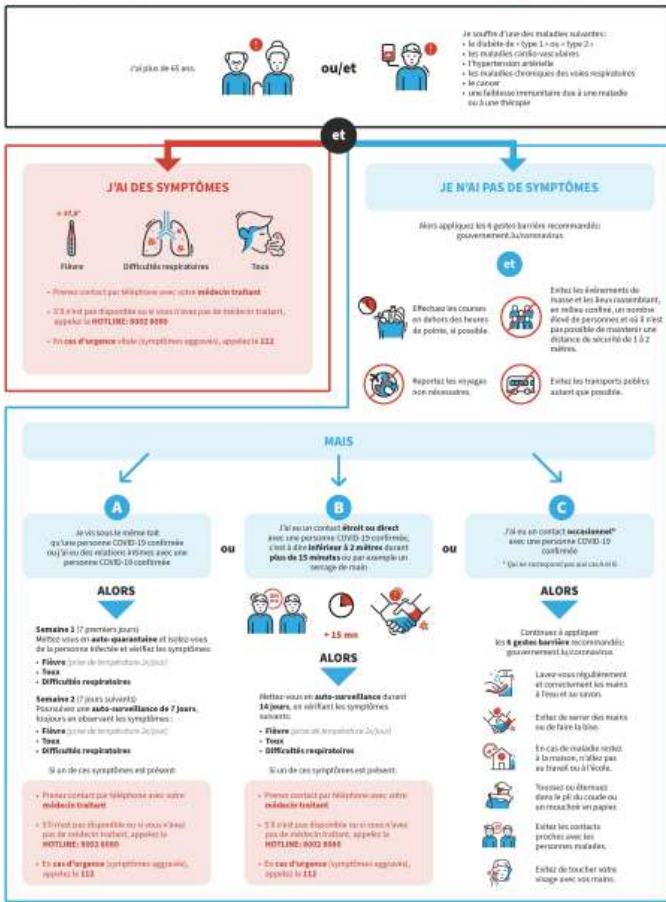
J'ai plus de 65 ans.

ou/et

Je souffre d'une des maladies suivantes :
• le diabète de « type 1 » ou « type 2 »
• les maladies cardio-vasculaires
• l'hypertension artérielle
• les maladies chroniques des voies respiratoires
• le cancer
• une faiblesse immunitaire due à une maladie ou à une thérapie

et

J'AI DES SYMPTÔMES

> 37,8°

Fièvre

Difficultés respiratoires

Toux

• Prenez contact par téléphone avec votre médecin traitant
• S'il n'est pas disponible ou si vous n'avez pas de médecin traitant, appelez la HOTLINE: 8002 8080
• En cas d'urgence vitale (symptômes aggravés), appelez le 112

JE N'AI PAS DE SYMPTÔMES

Alors appliquez les 6 gestes barrière recommandés: gouvernement.lu/coronavirus

et

Effectuez les courses en dehors des heures de pointe, si possible.

Evitez les événements de masse et les lieux rassemblant, en milieu confiné, un nombre élevé de personnes et où il n'est pas possible de maintenir une distance de sécurité de 1 à 2 mètres.

Reportez les voyages non nécessaires

Evitez les transports publics autant que possible.

MAIS

A

Je vis sous le même toit qu'une personne COVID-19 confirmée ou j'ai eu des relations intimes avec une personne COVID-19 confirmée

ou

B

J'ai eu un contact étroit ou direct avec une personne COVID-19 confirmée, c'est à dire inférieur à 2 mètres durant plus de 15 minutes ou par exemple un serrage de main

ou

C

J'ai eu un contact occasionnel* avec une personne COVID-19 confirmée

* Qui ne correspond pas aux cas A et B

ALORS

Semaine 1 (7 premiers jours)
Mettez-vous en auto-quarantaine et isolez-vous de la personne infectée et vérifiez les symptômes:
• Fièvre (prise de température 2x/jour)
• Toux
• Difficultés respiratoires

Semaine 2 (7 jours suivants)
Poursuivez une auto-surveillance de 7 jours, toujours en observant les symptômes :
• Fièvre (prise de température 2x/jour)
• Toux
• Difficultés respiratoires

Si un de ces symptômes est présent:

• Prenez contact par téléphone avec votre médecin traitant
• S'il n'est pas disponible ou si vous n'avez pas de médecin traitant, appelez la HOTLINE: 8002 8080
• En cas d'urgence (symptômes aggravés), appelez le 112

+ 15 mn

ALORS

Mettez-vous en auto-surveillance durant 14 jours, en vérifiant les symptômes suivants:
• Fièvre (prise de température 2x/jour)
• Toux
• Difficultés respiratoires

Si un de ces symptômes est présent:

• Prenez contact par téléphone avec votre médecin traitant
• S'il n'est pas disponible ou si vous n'avez pas de médecin traitant, appelez la HOTLINE: 8002 8080
• En cas d'urgence (symptômes aggravés), appelez le 112

ALORS

Continuez à appliquer les 6 gestes barrière recommandés: gouvernement.lu/coronavirus

Lavez-vous régulièrement et correctement les mains à l'eau et au savon.

Evitez de serrer des mains ou de faire la bise.

En cas de maladie restez à la maison, n'allez pas au travail ou à l'école.

Toussez ou éternuez dans le pli du coude ou un mouchoir en papier.

Evitez les contacts proches avec les personnes malades.

Evitez de toucher votre visage avec vos mains.